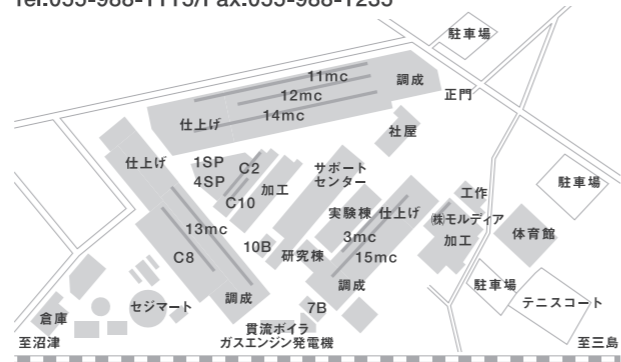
Tel.055-988-1115/Fax.055-988-1255

駐車場
11mc
調成
12mc
正門
14mc
仕上げ
社屋
仕上げ
1SP
C2
4SP
加工
サポートセンター
C10
駐車場
工作
実験棟
仕上げ
㈱モルディア
13mc
3mc
体育館
加工
10B
研究棟
15mc
C8
駐車場
調成
テニスコート
セジマート
調成
7B
倉庫
貫流ボイラ
ガスエンジン発電機
至沼津
至三島